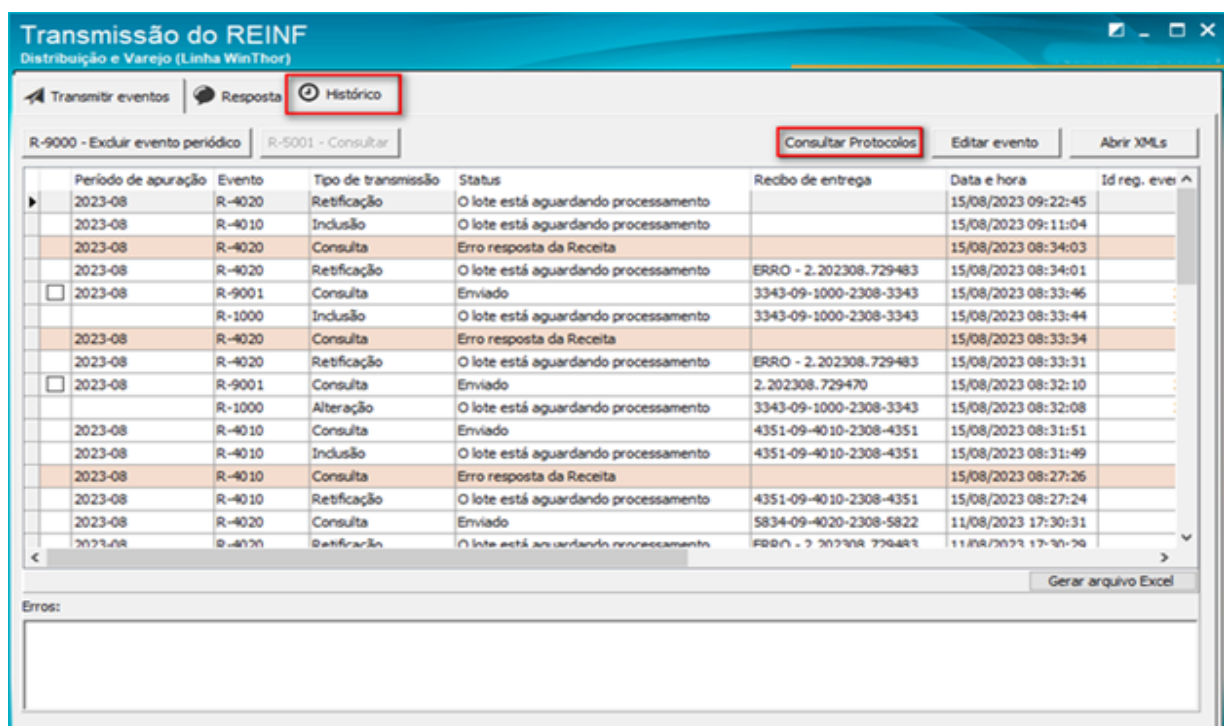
Transmissão do REINF
Distribuição e Varejo (Linha WinThor)

Transmitir eventos | Resposta | Histórico

R-9000 - Excluir evento periódico | R-5001 - Consultar | Consultar Protocolos | Editar evento | Abrir XMLs

| | Período de apuração | Evento | Tipo de transmissão | Status | Recibo de entrega | Data e hora | Id reg. eve |
|---|---|---|---|---|---|---|---|
| ▸ | 2023-08 | R-4020 | Retificação | O lote está aguardando processamento | | 15/08/2023 09:22:45 | |
| | 2023-08 | R-4010 | Inclusão | O lote está aguardando processamento | | 15/08/2023 09:11:04 | |
| | 2023-08 | R-4020 | Consulta | Erro resposta da Receita | | 15/08/2023 08:34:03 | |
| | 2023-08 | R-4020 | Retificação | O lote está aguardando processamento | ERRO - 2.202308.729483 | 15/08/2023 08:34:01 | |
| ☐ | 2023-08 | R-9001 | Consulta | Enviado | 3343-09-1000-2308-3343 | 15/08/2023 08:33:46 | |
| | | R-1000 | Inclusão | O lote está aguardando processamento | 3343-09-1000-2308-3343 | 15/08/2023 08:33:44 | |
| | 2023-08 | R-4020 | Consulta | Erro resposta da Receita | | 15/08/2023 08:33:34 | |
| | 2023-08 | R-4020 | Retificação | O lote está aguardando processamento | ERRO - 2.202308.729483 | 15/08/2023 08:33:31 | |
| ☐ | 2023-08 | R-9001 | Consulta | Enviado | 2.202308.729470 | 15/08/2023 08:32:10 | |
| | | R-1000 | Alteração | O lote está aguardando processamento | 3343-09-1000-2308-3343 | 15/08/2023 08:32:08 | |
| | 2023-08 | R-4010 | Consulta | Enviado | 4351-09-4010-2308-4351 | 15/08/2023 08:31:51 | |
| | 2023-08 | R-4010 | Inclusão | O lote está aguardando processamento | 4351-09-4010-2308-4351 | 15/08/2023 08:31:49 | |
| | 2023-08 | R-4010 | Consulta | Erro resposta da Receita | | 15/08/2023 08:27:26 | |
| | 2023-08 | R-4010 | Retificação | O lote está aguardando processamento | 4351-09-4010-2308-4351 | 15/08/2023 08:27:24 | |
| | 2023-08 | R-4020 | Consulta | Enviado | 5834-09-4020-2308-5822 | 11/08/2023 17:30:31 | |
| | 2023-08 | R-4020 | Retificação | O lote está aguardando processamento | ERRO - 2.202308.729483 | 11/08/2023 17:30:29 | |

Gerar arquivo Excel

Erros: